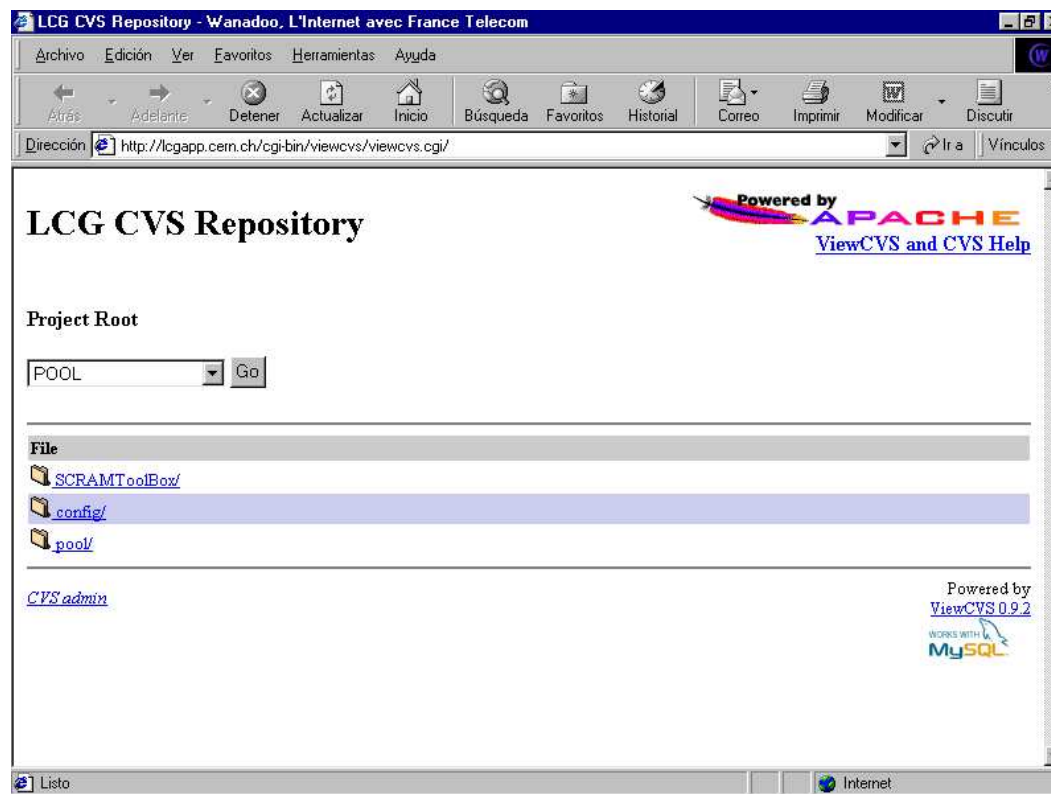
LCG CVS Repository - Wanadoo, L'Internet avec France Telecom

Archivo Edición Ver Favoritos Herramientas Ayuda

Atrás Adelante Detener Actualizar Inicio Búsqueda Favoritos Historial Correo Imprimir Modificar Discutir

Dirección http://lcgapp.cern.ch/cgi-bin/viewcvs/viewcvs.cgi/ Ir a Vínculos

LCG CVS Repository

Powered by APACHE

ViewCVS and CVS Help

Project Root

POOL Go

| File |
|---|
| SCRAMToolBox/ |
| config/ |
| pool/ |

CVS admin

Powered by ViewCVS 0.9.2

WORKS WITH MySQL

Listo

Internet